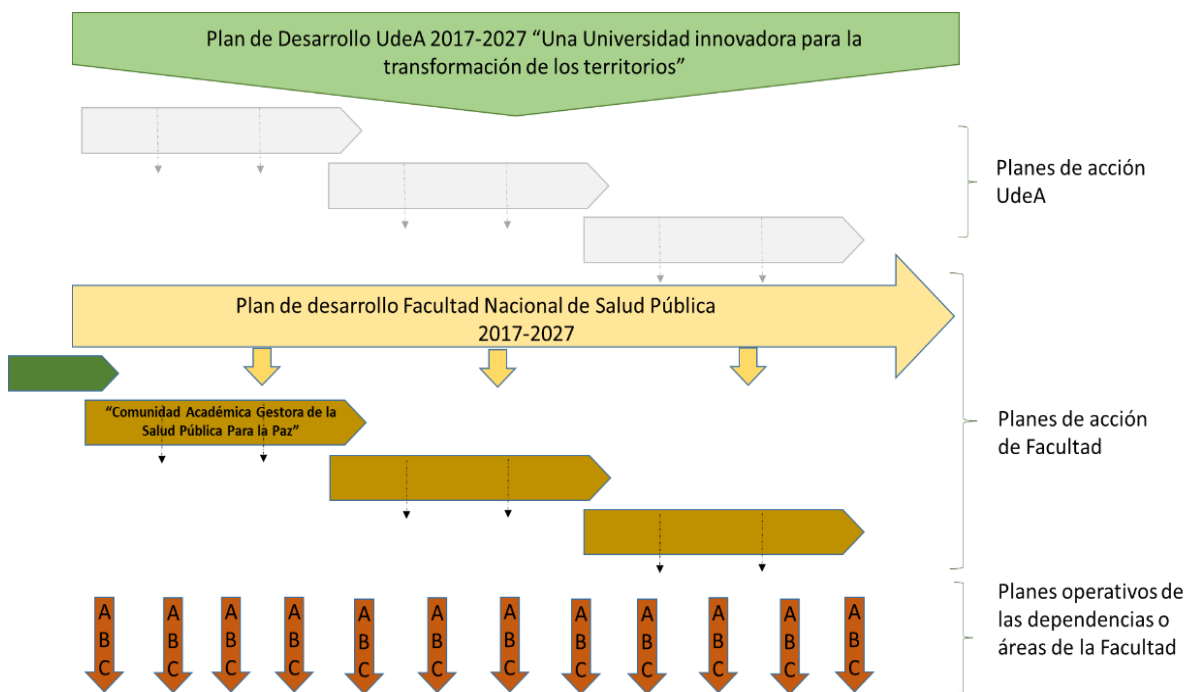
Plan de Desarrollo UdeA 2017-2027 "Una Universidad innovadora para la transformación de los territorios"

Planes de acción UdeA

Plan de desarrollo Facultad Nacional de Salud Pública 2017-2027

"Comunidad Académica Gestora de la Salud Pública Para la Paz"

Planes de acción de Facultad

A B C
A B C
A B C
A B C
A B C
A B C
A B C
A B C
A B C
A B C
A B C
A B C

Planes operativos de las dependencias o áreas de la Facultad